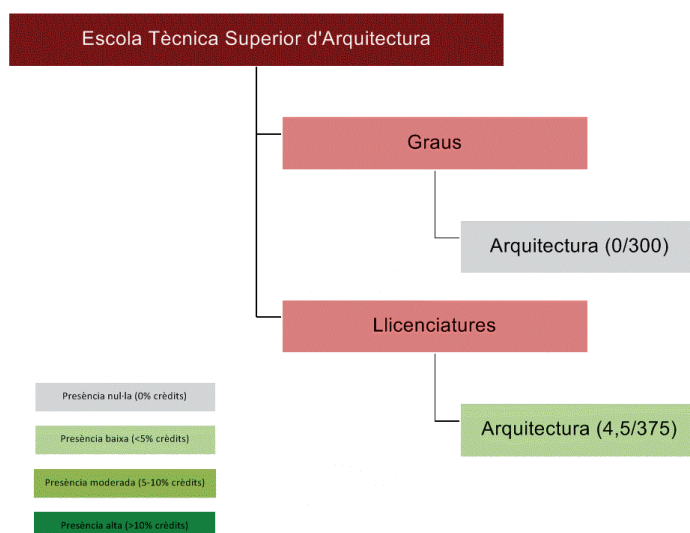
Escola Tècnica Superior d'Arquitectura

Graus

Arquitectura (0/300)

Llicenciatures

Arquitectura (4,5/375)

Presència nul·la (0% crèdits)

Presència baixa (<5% crèdits)

Presència moderada (5-10% crèdits)

Presència alta (>10% crèdits)